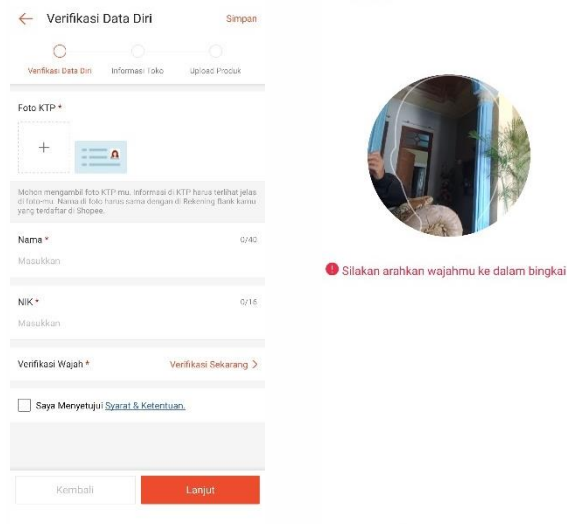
← Verifikasi Data Diri Simpan

Verifikasi Data Diri Informasi Toko Upload Produk

Foto KTP *

+

Mohon mengambil foto KTP mu. Informasi di KTP harus terlihat jelas di foto-mu. Nama di foto harus sama dengan di Rekening Bank kamu yang terdaftar di Shopee.

Nama * 0/40

Masukkan

NIK * 0/16

Masukkan

Verifikasi Wajah * Verifikasi Sekarang >

Saya Menyetujui Syarat & Ketentuan.

Kembali Lanjut

Silakan arahkan wajahmu ke dalam bingkai